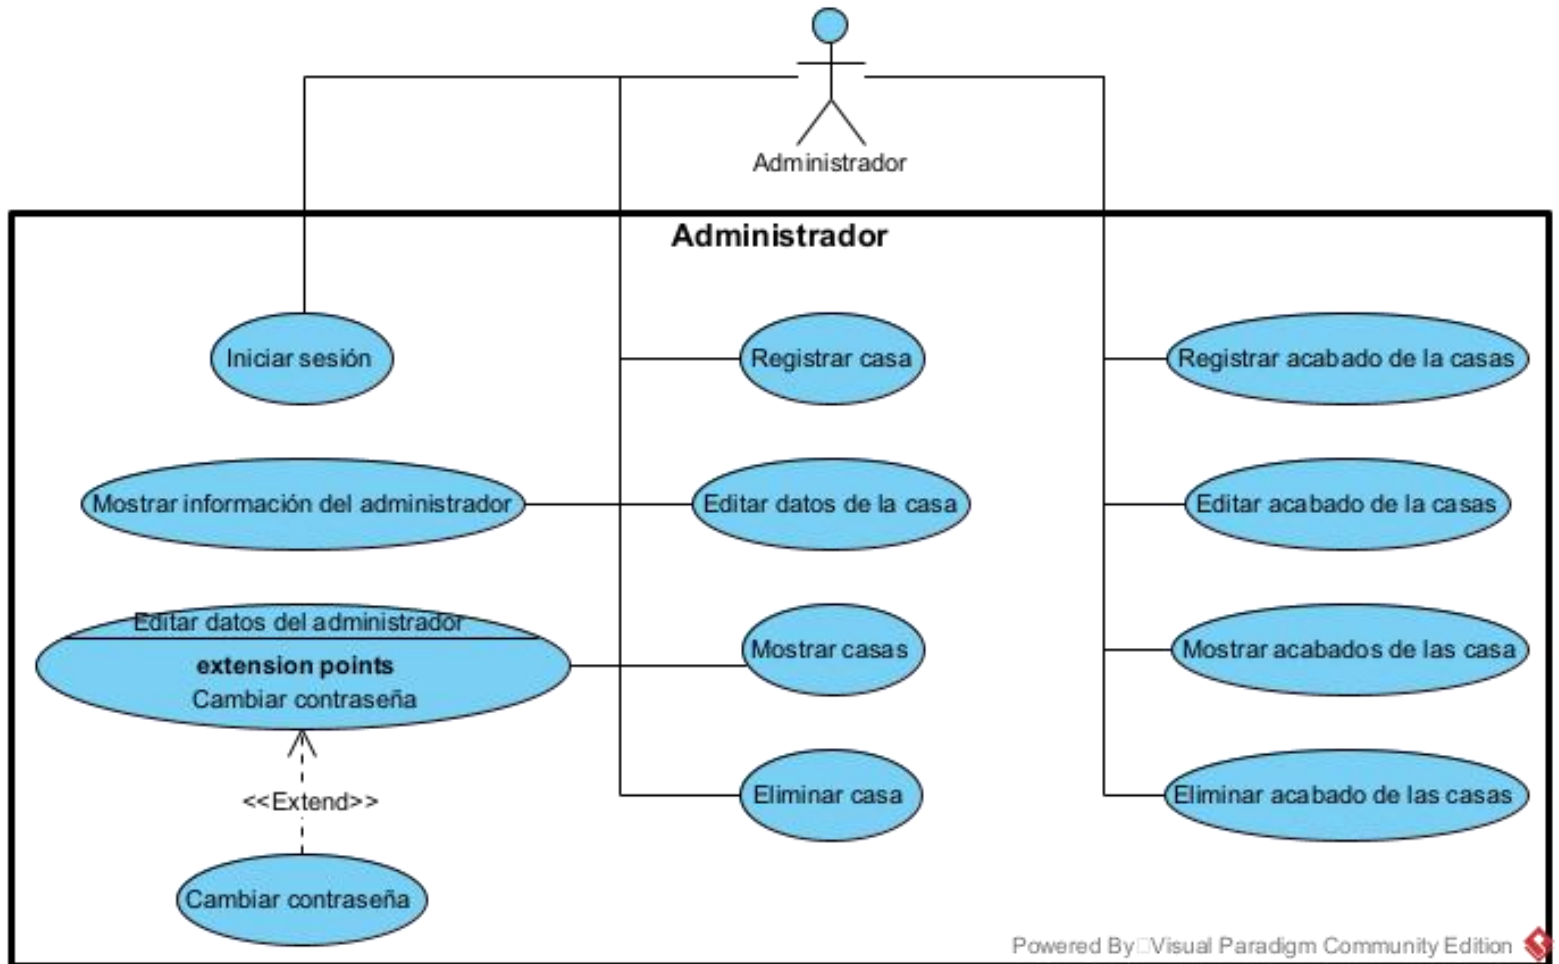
Administrador

Administrador

Iniciar sesión

Registrar casa

Registrar acabado de la casas

Mostrar información del administrador

Editar datos de la casa

Editar acabado de la casas

Editar datos del administrador
extension points
Cambiar contraseña

Mostrar casas

Mostrar acabados de las casa

<<Extend>>

Eliminar casa

Eliminar acabado de las casas

Cambiar contraseña

Powered By Visual Paradigm Community Edition